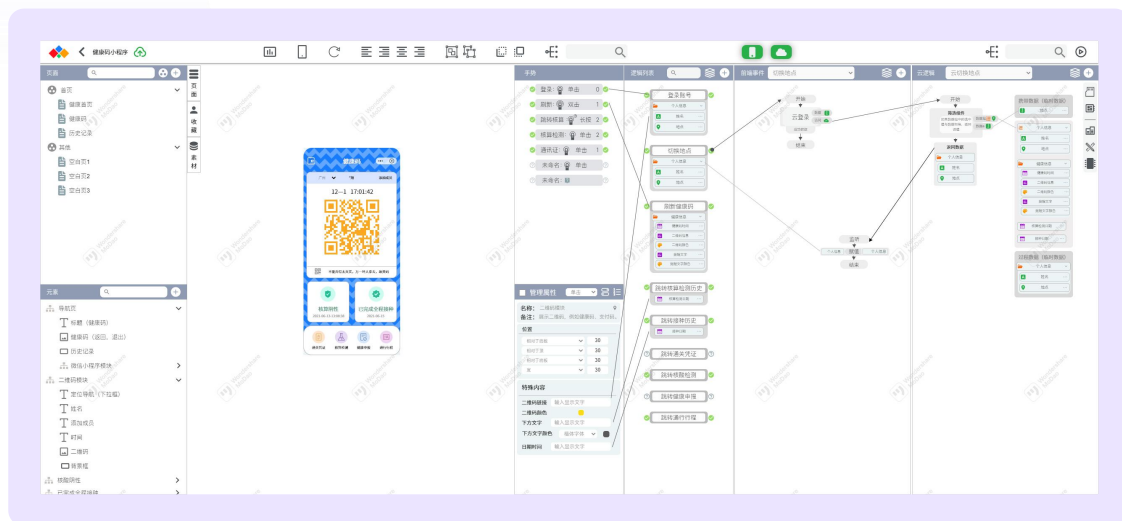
健康码小程序

页面
首页
健康首页
健康码
历史记录
其他
空白页1
空白页2
空白页3

页面
收藏
素材

元素
导航页
标题（健康码）
健康码（返回、退出）
历史记录
微信小程序模块
二维码模块
定位导航（下拉框）
姓名
添加成员
时间
二维码
背景框
核酸阴性
日常出行操作

健康码
12--1 17:01:42
核酸阴性
行程成全程接种

手势
登录 单击 0
刷新 双击 1
切换核酸 长按 2
核酸检测 单击 2
通讯证 单击 1
未命名 单击
未命名

逻辑列表
登录账号
切换地点
刷新健康码
跳转核酸检测历史
跳转接种历史
跳转通关凭证
跳转核酸检测
跳转健康申报
跳转通行行程

前端事件
切换地点
开始
云登录
结束
监听
结束

云逻辑
云切换地点
开始
筛选操作
新闻数据
结束
更新数据（临时数据）
回答数据（临时数据）

管理属性
名称： 二维码模块
备注：
位置
30
30
30
30
特殊内容
二维码链接 输入显示文字
二维码颜色
下方文字 输入显示文字
下方文字颜色
日期时间 输入显示文字